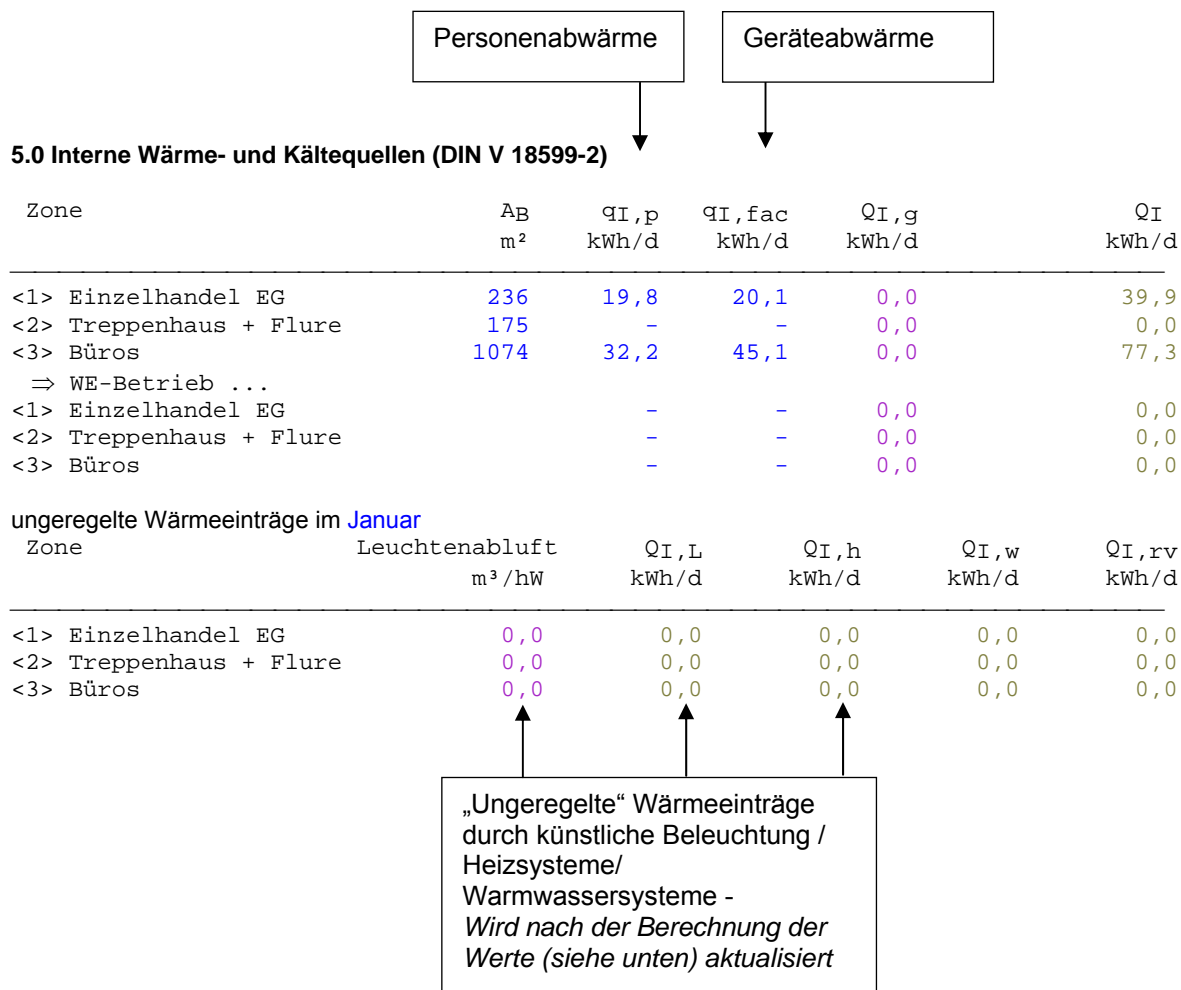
Personenabwärme

Geräteabwärme

**5.0 Interne Wärme- und Kältequellen (DIN V 18599-2)**

| Zone | $A_B$ m² | $q_{I,p}$ kWh/d | $q_{I,fac}$ kWh/d | $Q_{I,g}$ kWh/d | $Q_I$ kWh/d |
|---|---|---|---|---|---|
| <1> Einzelhandel EG | 236 | 19,8 | 20,1 | 0,0 | 39,9 |
| <2> Treppenhaus + Flure | 175 | - | - | 0,0 | 0,0 |
| <3> Büros | 1074 | 32,2 | 45,1 | 0,0 | 77,3 |
| ⇒ WE-Betrieb ... | | | | | |
| <1> Einzelhandel EG | | - | - | 0,0 | 0,0 |
| <2> Treppenhaus + Flure | | - | - | 0,0 | 0,0 |
| <3> Büros | | - | - | 0,0 | 0,0 |

ungeregelte Wärmeeinträge im Januar

| Zone | Leuchtenabluft m³/hW | $Q_{I,L}$ kWh/d | $Q_{I,h}$ kWh/d | $Q_{I,w}$ kWh/d | $Q_{I,rv}$ kWh/d |
|---|---|---|---|---|---|
| <1> Einzelhandel EG | 0,0 | 0,0 | 0,0 | 0,0 | 0,0 |
| <2> Treppenhaus + Flure | 0,0 | 0,0 | 0,0 | 0,0 | 0,0 |
| <3> Büros | 0,0 | 0,0 | 0,0 | 0,0 | 0,0 |

„Ungeregelte“ Wärmeeinträge durch künstliche Beleuchtung / Heizsysteme/ Warmwassersysteme - *Wird nach der Berechnung der Werte (siehe unten) aktualisiert*